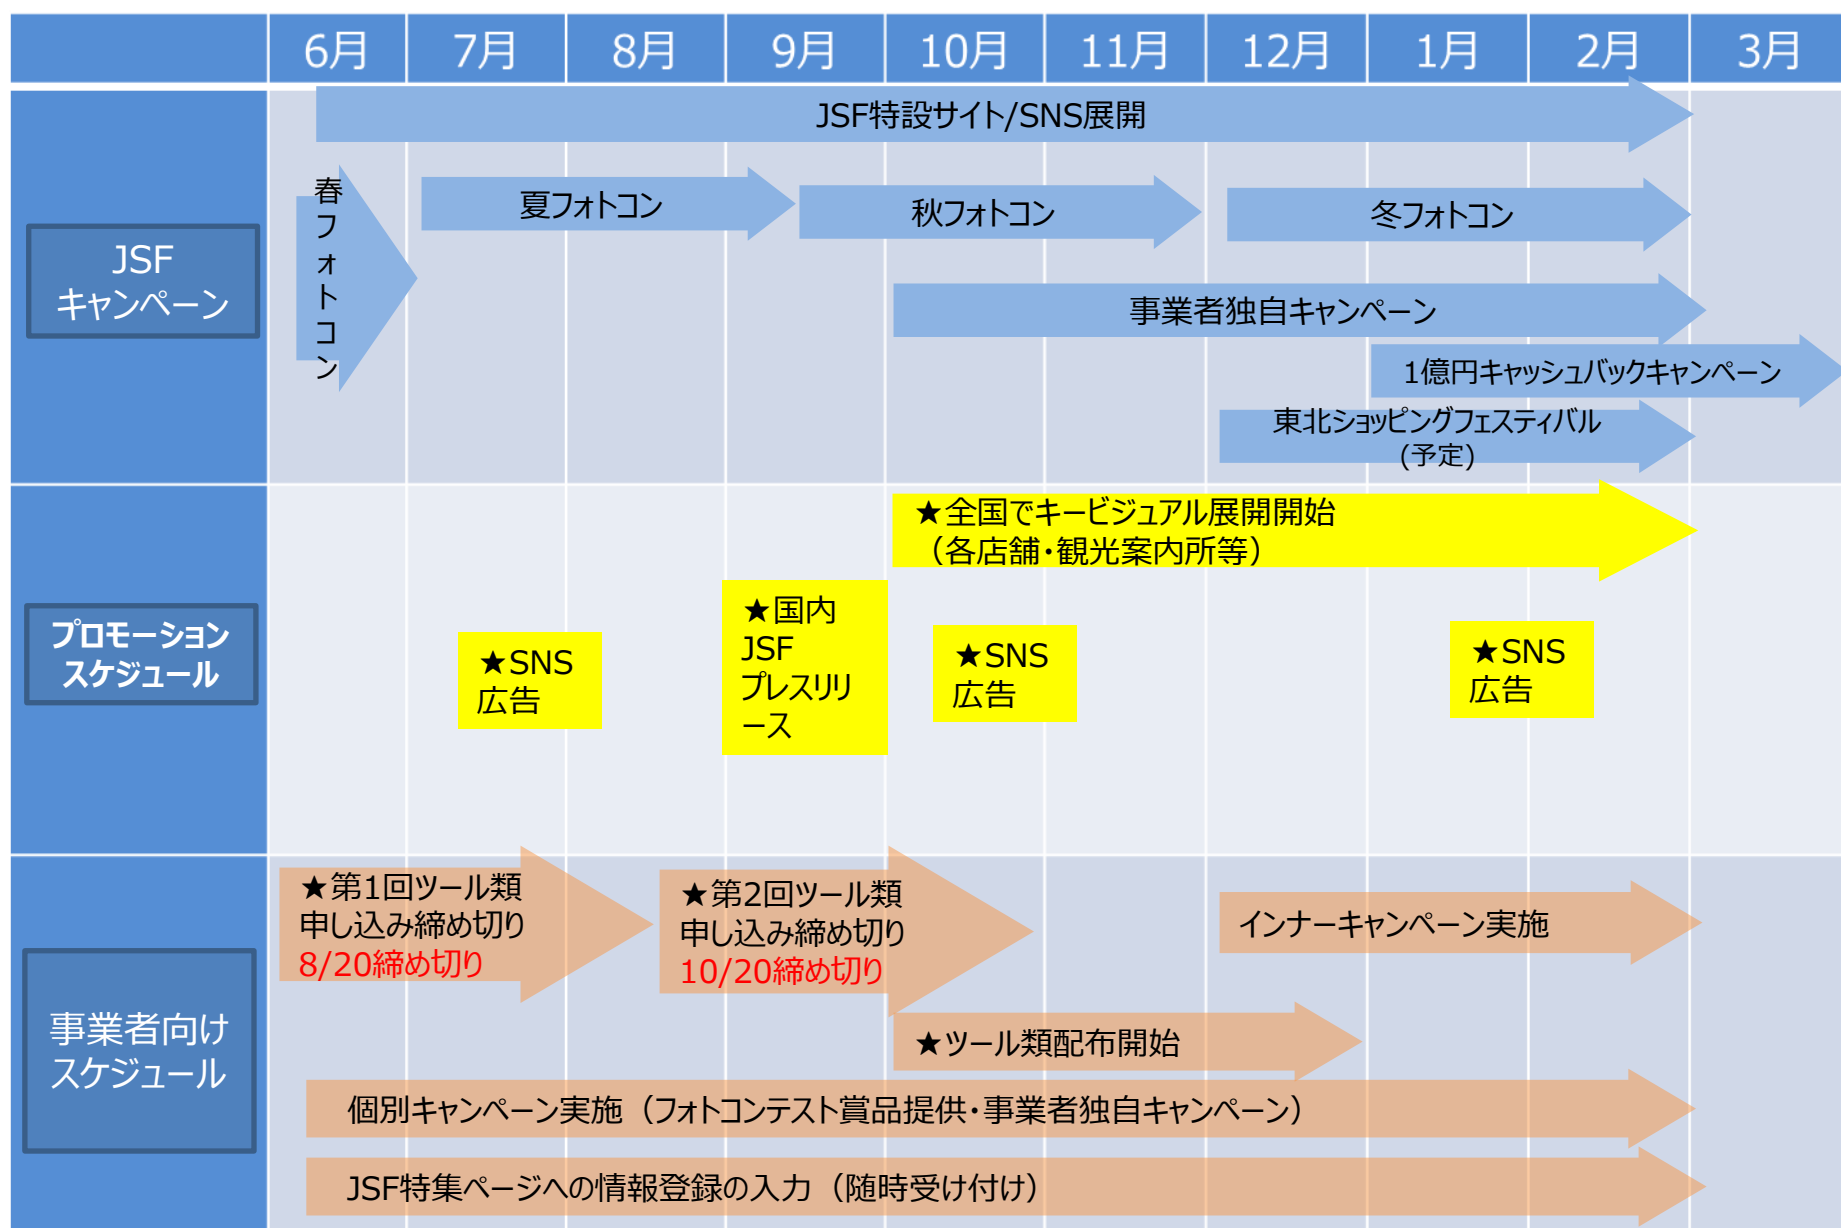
| | 6月 | 7月 | 8月 | 9月 | 10月 | 11月 | 12月 | 1月 | 2月 | 3月 |
|---|---|---|---|---|---|---|---|---|---|---|

JSF特設サイト/SNS展開

JSF キャンペーン

春フォトコン

夏フォトコン

秋フォトコン

冬フォトコン

事業者独自キャンペーン

1億円キャッシュバックキャンペーン

東北ショッピングフェスティバル（予定）

プロモーションスケジュール

★全国でキービジュアル展開開始（各店舗・観光案内所等）

★SNS広告

★国内JSFプレスリリース

★SNS広告

★SNS広告

事業者向けスケジュール

★第1回ツール類申し込み締め切り 8/20締め切り

★第2回ツール類申し込み締め切り 10/20締め切り

インナーキャンペーン実施

★ツール類配布開始

個別キャンペーン実施（フォトコンテスト賞品提供・事業者独自キャンペーン）

JSF特集ページへの情報登録の入力（随時受け付け）